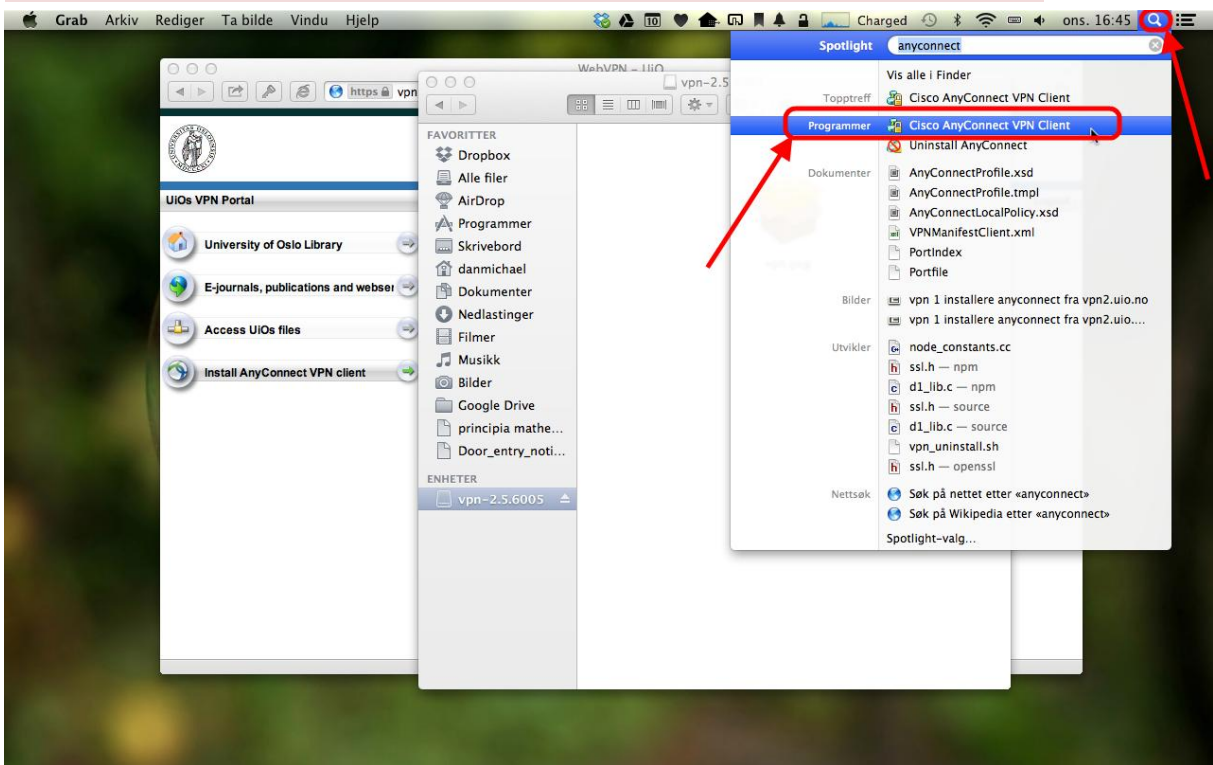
Grab Arkiv Rediger Ta bilde Vindu Hjelp

10 Charged ons. 16:45

WebVPN – UiO

https vpn

UiOs VPN Portal

University of Oslo Library

E-journals, publications and webser

Access UiOs files

Install AnyConnect VPN client

vpn-2.5

FAVORITTER
Dropbox
Alle filer
AirDrop
Programmer
Skrivebord
danmichael
Dokumenter
Nedlastinger
Filmer
Musikk
Bilder
Google Drive
principia mathe...
Door_entry_noti...

ENHETER
vpn-2.5.6005

Spotlight anyconnect

Vis alle i Finder

Topptreff Cisco AnyConnect VPN Client

Programmer Cisco AnyConnect VPN Client
Uninstall AnyConnect

Dokumenter AnyConnectProfile.xsd
AnyConnectProfile.tmpl
AnyConnectLocalPolicy.xsd
VPNManifestClient.xml
PortIndex
Portfile

Bilder vpn 1 installere anyconnect fra vpn2.uio.no
vpn 1 installere anyconnect fra vpn2.uio....

Utvikler node_constants.cc
ssl.h — npm
d1_lib.c — npm
ssl.h — source
d1_lib.c — source
vpn_uninstall.sh
ssl.h — openssl

Nettsøk Søk på nettet etter «anyconnect»
Søk på Wikipedia etter «anyconnect»

Spotlight-valg...